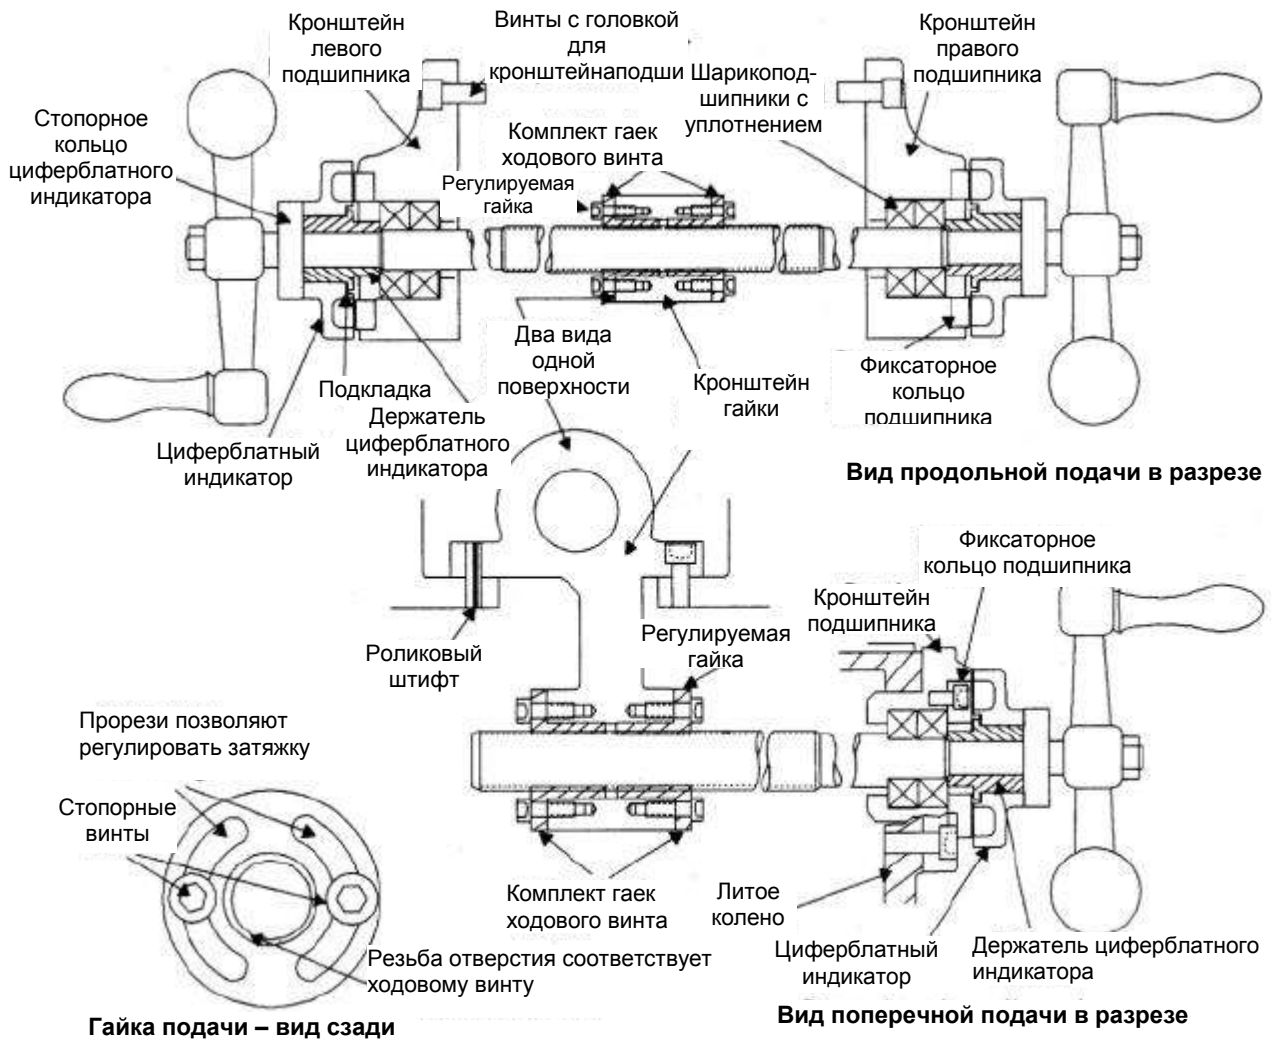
Кронштейн левого подшипника

Винты с головкой для кронштейнаподши

Шарикоподшипники с уплотнением

Кронштейн правого подшипника

Стопорное кольцо циферблатного индикатора

Комплект гаек ходового винта

Регулируемая гайка

Два вида одной поверхности

Кронштейн гайки

Фиксаторное кольцо подшипника

Подкладка

Держатель циферблатного индикатора

Циферблатный индикатор

Вид продольной подачи в разрезе

Фиксаторное кольцо подшипника

Кронштейн подшипника

Роликовый штифт

Регулируемая гайка

Прорези позволяют регулировать затяжку

Стопорные винты

Комплект гаек ходового винта

Литое колено

Циферблатный индикатор

Держатель циферблатного индикатора

Резьба отверстия соответствует ходовому винту

Гайка подачи – вид сзади

Вид поперечной подачи в разрезе